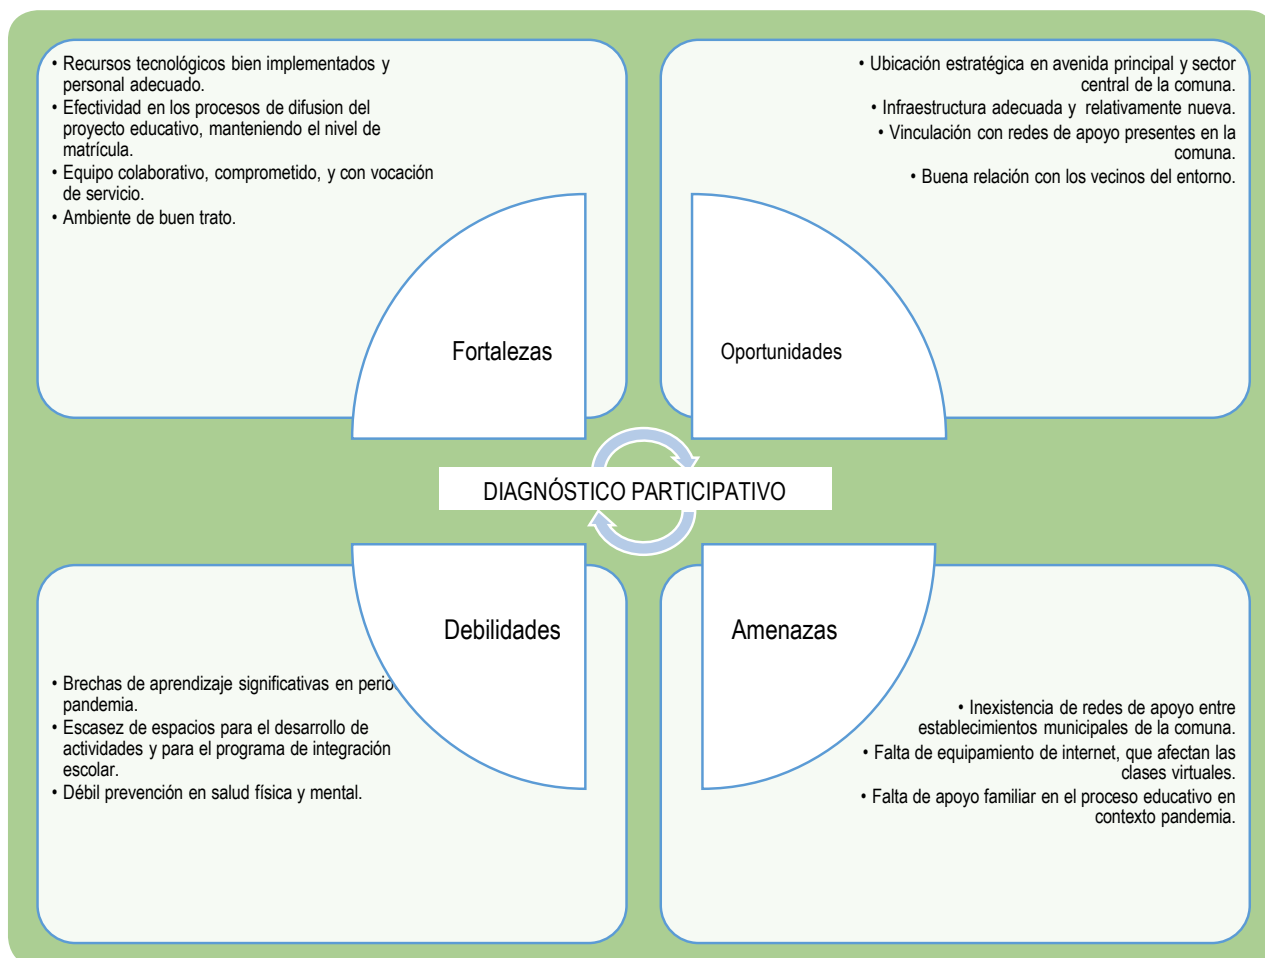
• Recursos tecnológicos bien implementados y personal adecuado.
• Efectividad en los procesos de difusion del proyecto educativo, manteniendo el nivel de matrícula.
• Equipo colaborativo, comprometido, y con vocación de servicio.
• Ambiente de buen trato.

Fortalezas

• Ubicación estratégica en avenida principal y sector central de la comuna.
• Infraestructura adecuada y relativamente nueva.
• Vinculación con redes de apoyo presentes en la comuna.
• Buena relación con los vecinos del entorno.

Oportunidades

DIAGNÓSTICO PARTICIPATIVO

Debilidades

• Brechas de aprendizaje significativas en perio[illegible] pandemia.
• Escasez de espacios para el desarrollo de actividades y para el programa de integración escolar.
• Débil prevención en salud física y mental.

Amenazas

• Inexistencia de redes de apoyo entre establecimientos municipales de la comuna.
• Falta de equipamiento de internet, que afectan las clases virtuales.
• Falta de apoyo familiar en el proceso educativo en contexto pandemia.